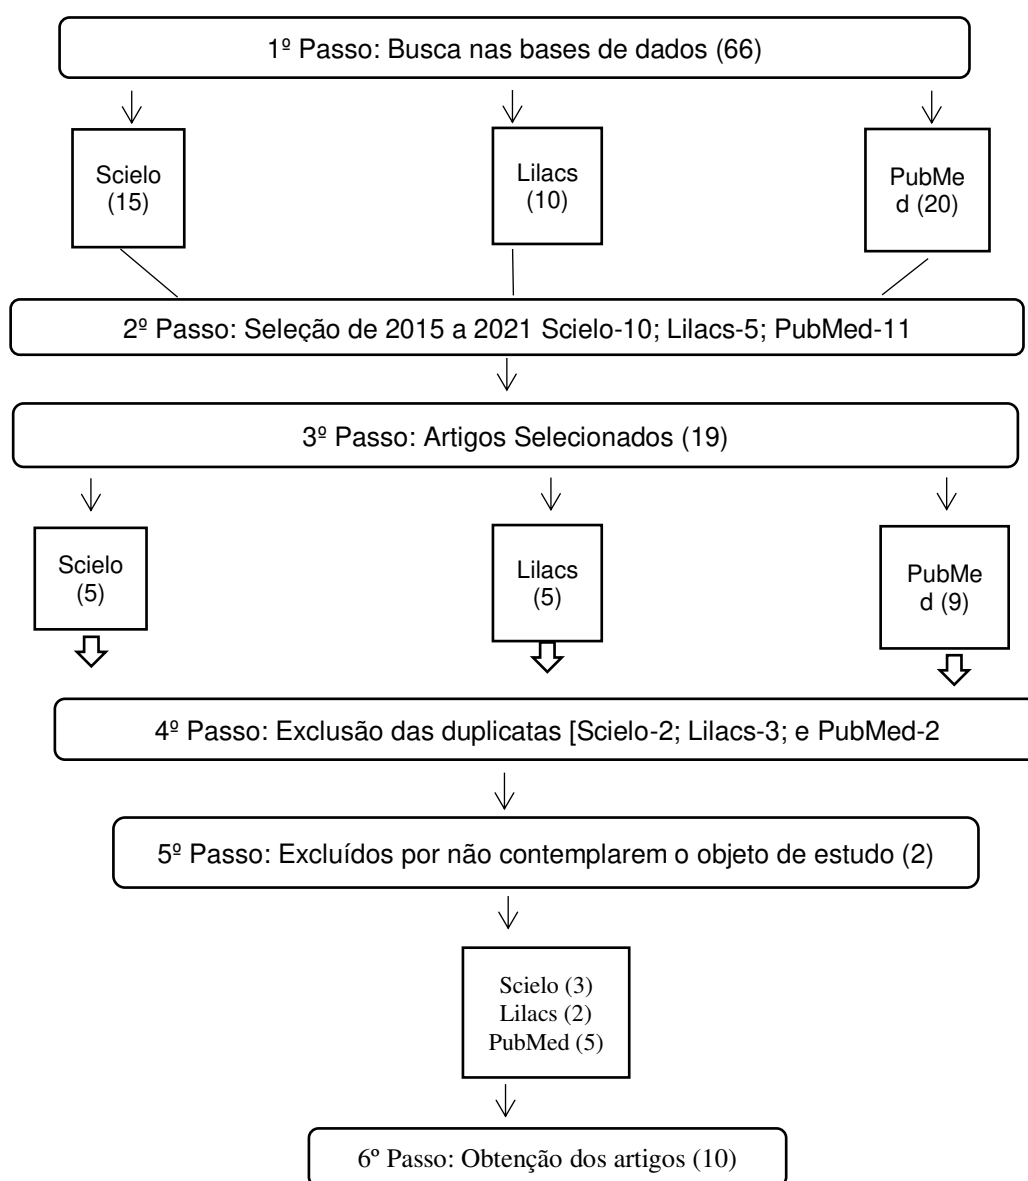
1º Passo: Busca nas bases de dados (66)

Scielo (15)

Lilacs (10)

PubMe d (20)

2º Passo: Seleção de 2015 a 2021 Scielo-10; Lilacs-5; PubMed-11

3º Passo: Artigos Selecionados (19)

Scielo (5)

Lilacs (5)

PubMe d (9)

4º Passo: Exclusão das duplicatas [Scielo-2; Lilacs-3; e PubMed-2

5º Passo: Excluídos por não contemplarem o objeto de estudo (2)

Scielo (3)
Lilacs (2)
PubMed (5)

6º Passo: Obtenção dos artigos (10)